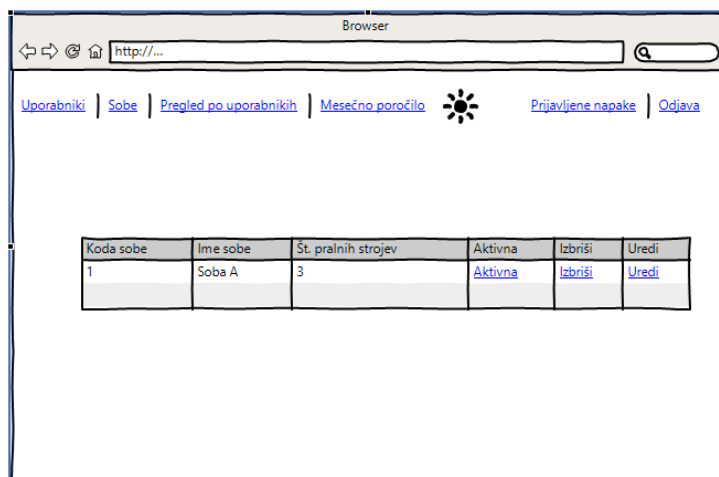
Browser

http://...

Uporabniki | Sobe | Pregled po uporabnikih | Mesečno poročilo

Prijavljene napake | Odjava

| Koda sobe | Ime sobe | Št. pralnih strojev | Aktivna | Izbriši | Uredi |
|---|---|---|---|---|---|
| 1 | Soba A | 3 | Aktivna | Izbriši | Uredi |
| | | | | | |